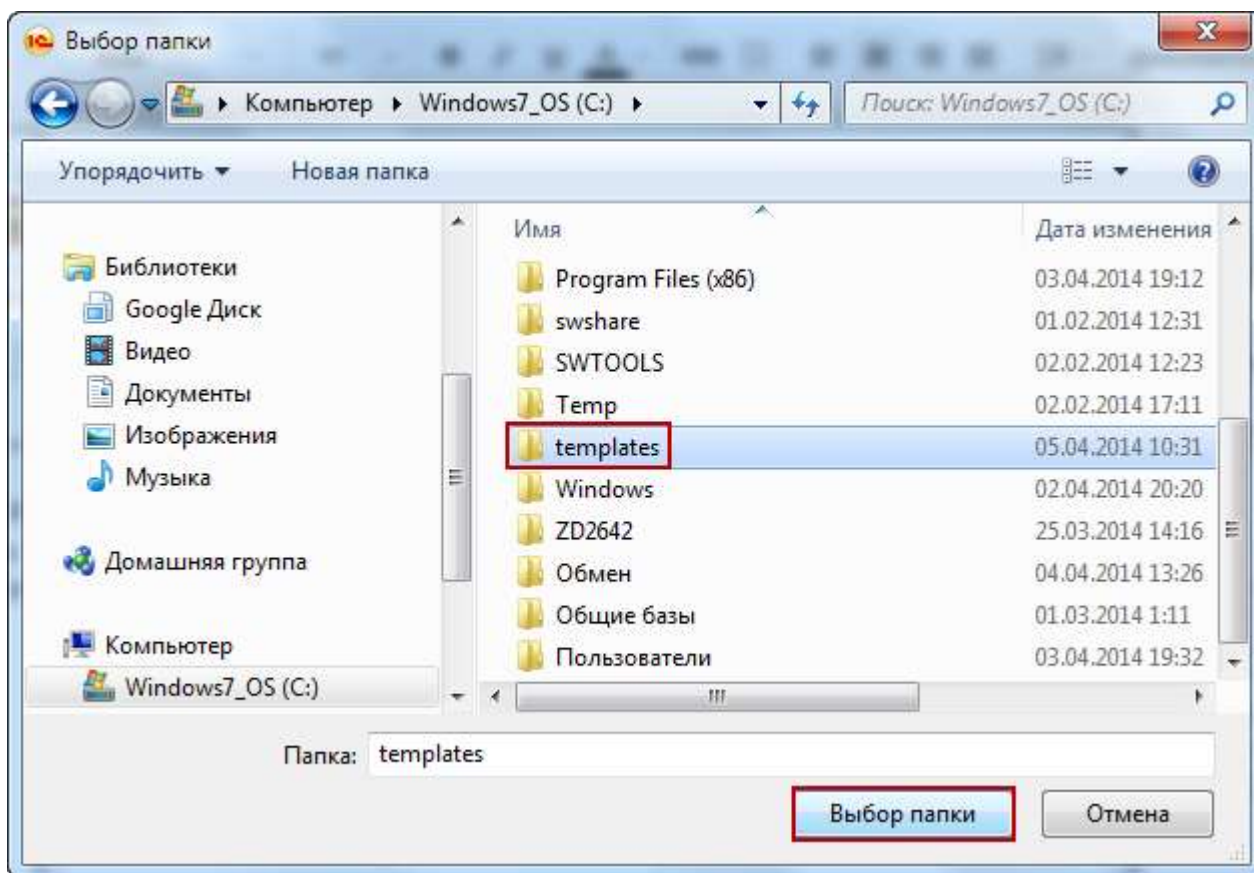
Выбор папки

Компьютер ▸ Windows7_OS (C:) ▸

Поиск: Windows7_OS (C:)

Упорядочить ▾ Новая папка

Библиотеки
Google Диск
Видео
Документы
Изображения
Музыка

Домашняя группа

Компьютер
Windows7_OS (C:)

| Имя | Дата изменения |
|---|---|
| Program Files (x86) | 03.04.2014 19:12 |
| swshare | 01.02.2014 12:31 |
| SWTOOLS | 02.02.2014 12:23 |
| Temp | 02.02.2014 17:11 |
| templates | 05.04.2014 10:31 |
| Windows | 02.04.2014 20:20 |
| ZD2642 | 25.03.2014 14:16 |
| Обмен | 04.04.2014 13:26 |
| Общие базы | 01.03.2014 1:11 |
| Пользователи | 03.04.2014 19:32 |

Папка: templates

Выбор папки Отмена